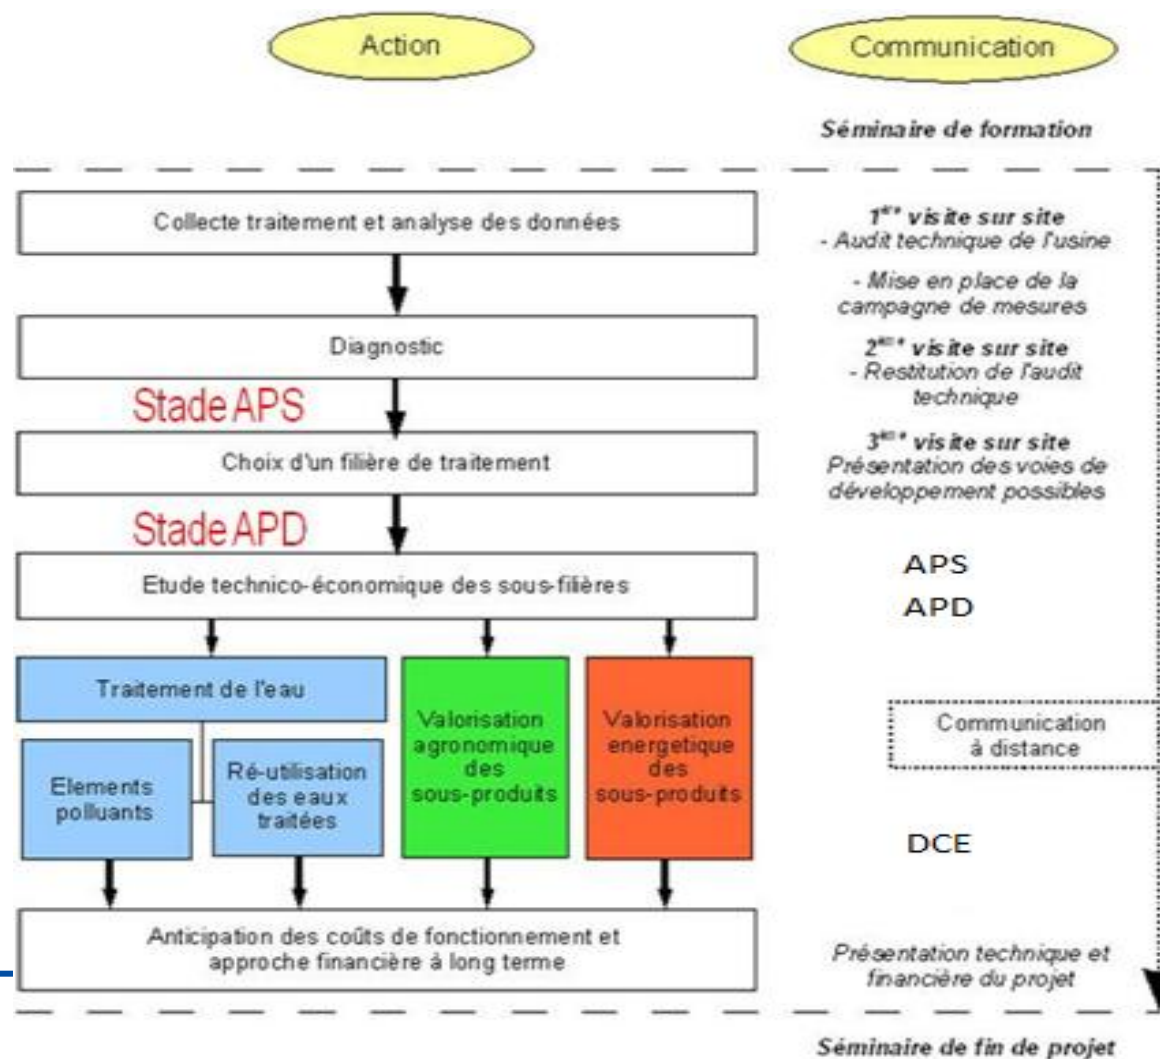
Action

Communication

Séminaire de formation

Collecte traitement et analyse des données

$1^{ère}$ visite sur site
- Audit technique de l'usine

- Mise en place de la campagne de mesures

Diagnostic

$2^{ème}$ visite sur site
- Restitution de l'audit technique

Stade APS

Choix d'un filière de traitement

$3^{ème}$ visite sur site
Présentation des voies de développement possibles

Stade APD

Etude technico-économique des sous-filières

APS

APD

Traitement de l'eau

Elements polluants

Ré-utilisation des eaux traitées

Valorisation agronomique des sous-produits

Valorisation energetique des sous-produits

Communication à distance

DCE

Anticipation des coûts de fonctionnement et approche financière à long terme

Présentation technique et financière du projet

Séminaire de fin de projet